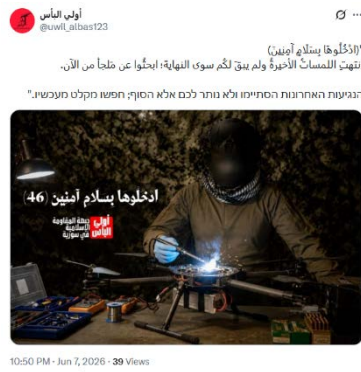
أولي البأس
@uwli_albas123

(ادْخُلُوهَا بِسَلَامٍ آمِنِينَ)
انتهتْ اللمساتُ الأخيرةُ ولم يبقَ لكُم سوى النهاية؛ ابحثُوا عن ملجأ من الآن.

"הנגיעות האחרונות הסתיימו ולא נותר לכם אלא הסוף; חפשו מקלט מעכשיו."

ادخلوها بسلام آمنين (46)

أولي البأس
جبهة المقاومة الإسلامية في سورية

10:50 PM · Jun 7, 2026 · 39 Views